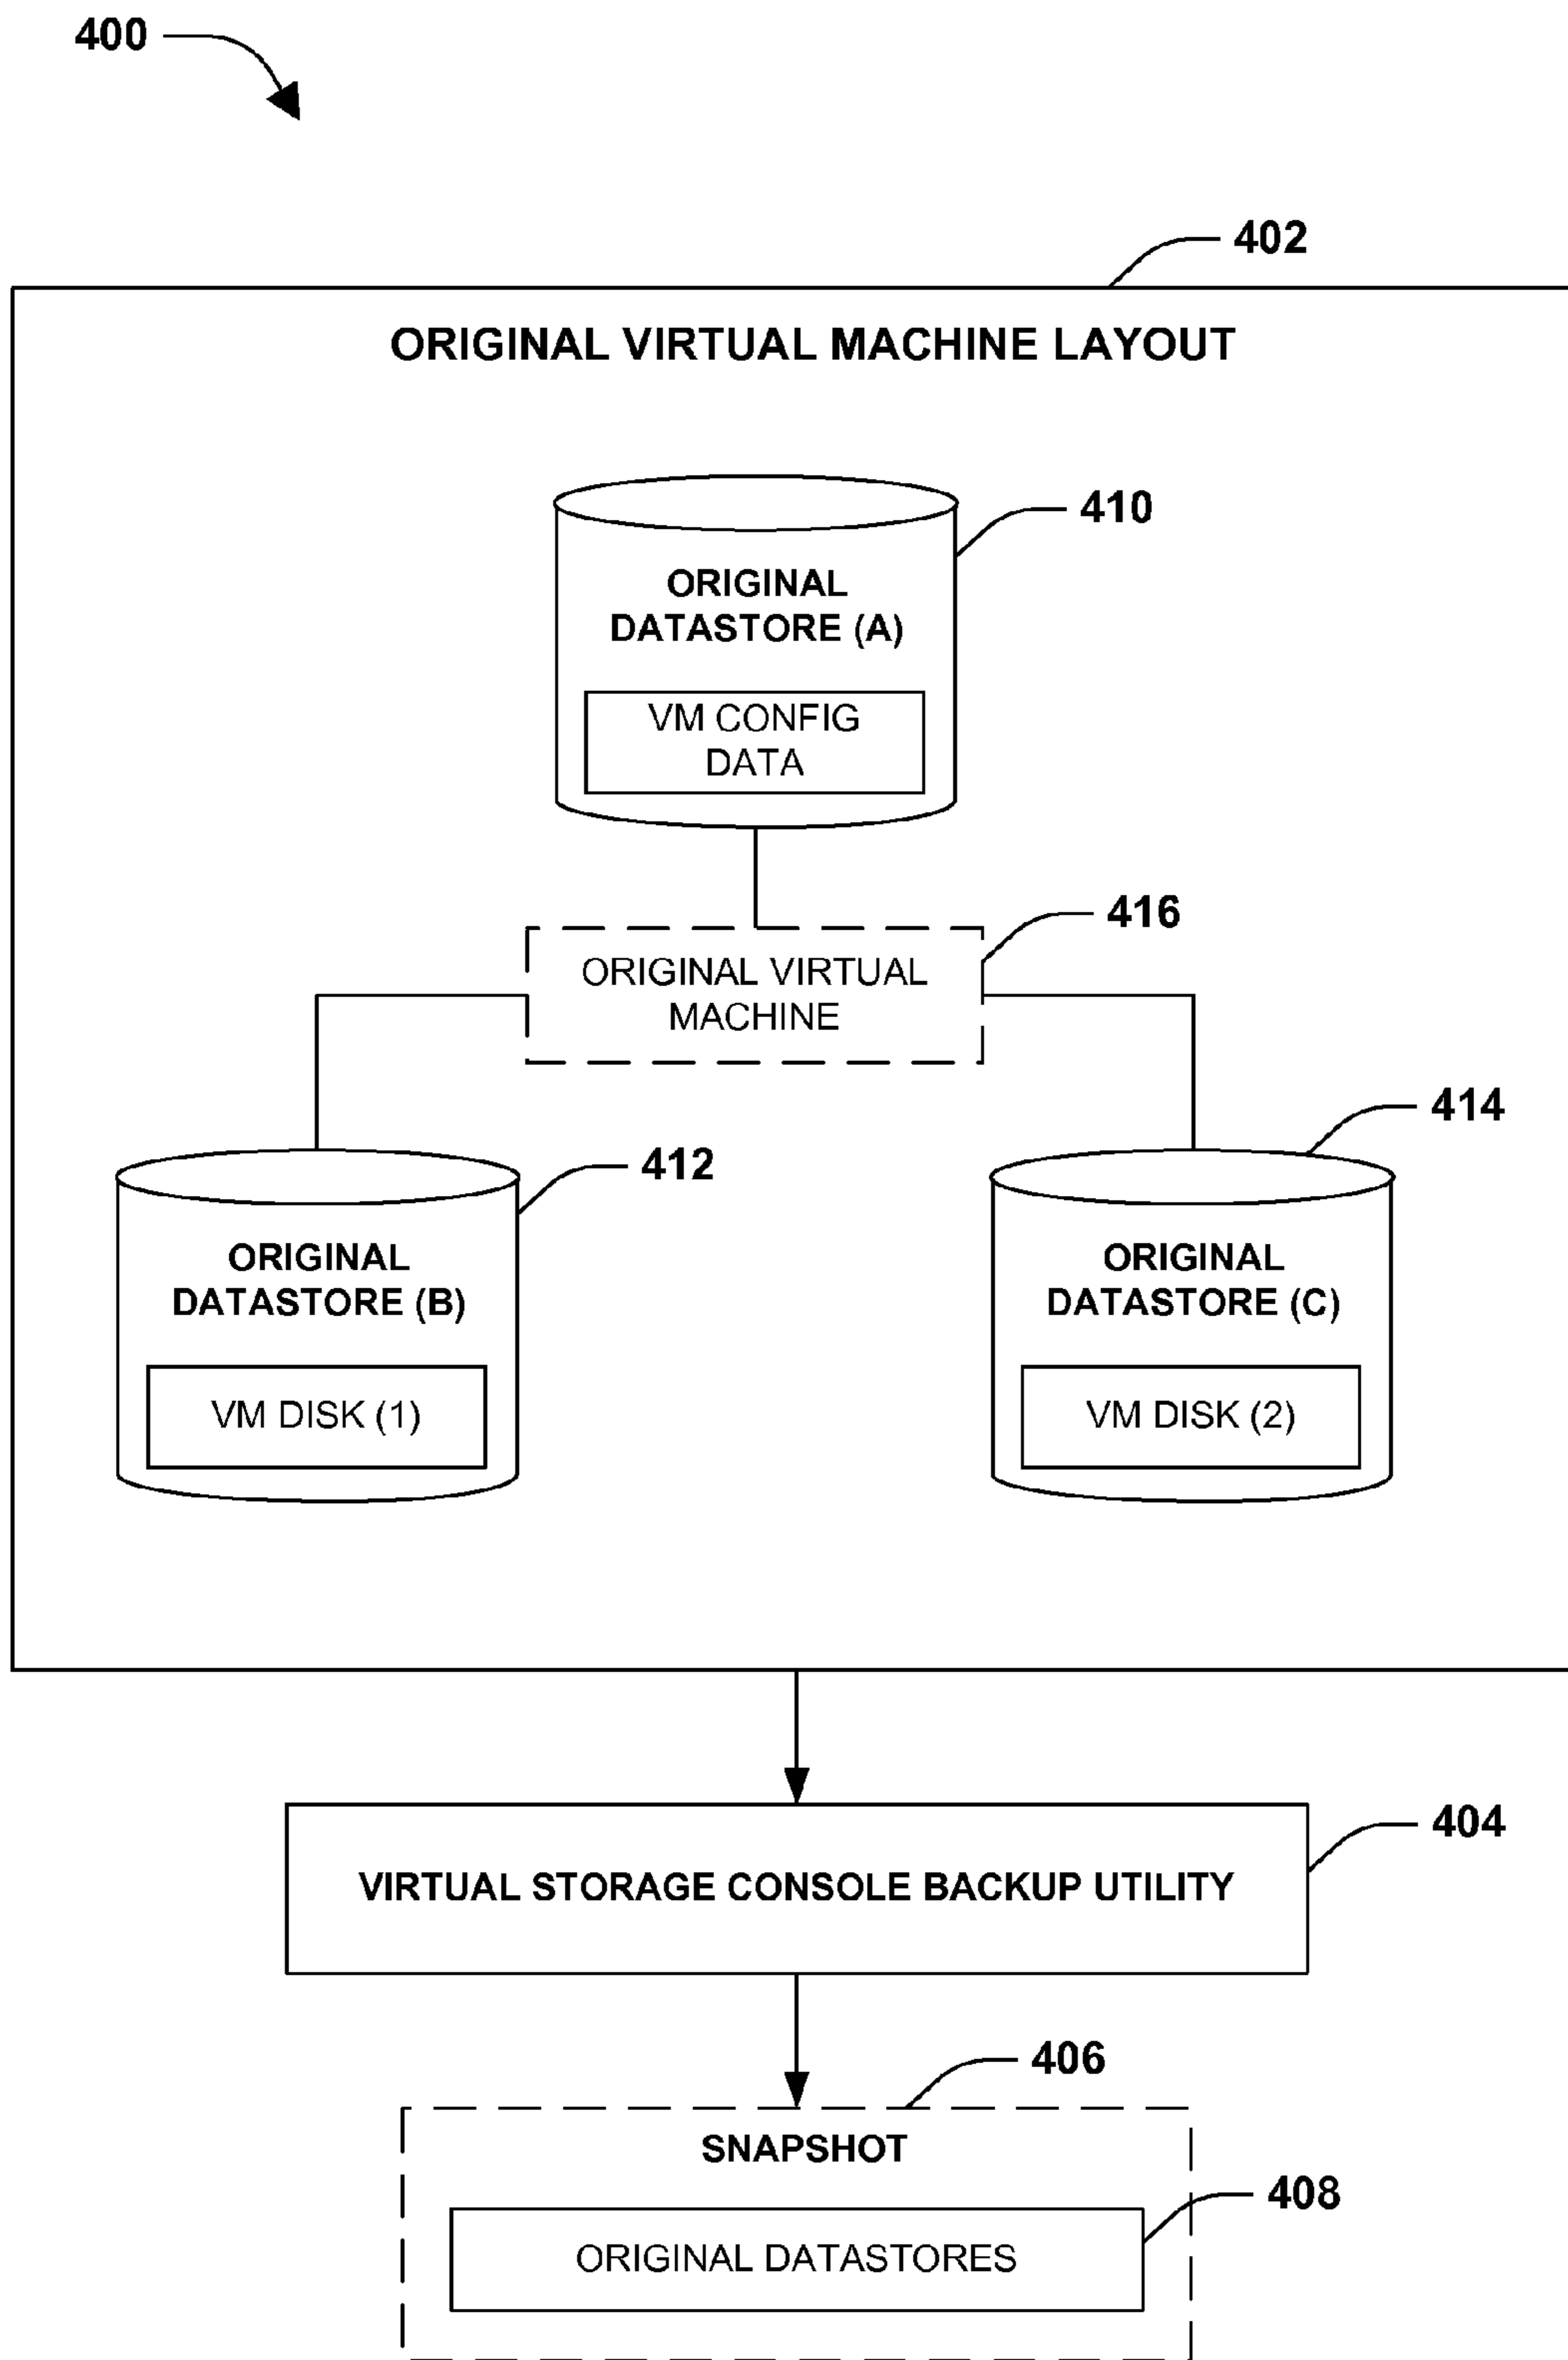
400

402

ORIGINAL VIRTUAL MACHINE LAYOUT

410

ORIGINAL DATASTORE (A)

VM CONFIG DATA

416

ORIGINAL VIRTUAL MACHINE

414

412

ORIGINAL DATASTORE (B)

VM DISK (1)

ORIGINAL DATASTORE (C)

VM DISK (2)

404

VIRTUAL STORAGE CONSOLE BACKUP UTILITY

406

SNAPSHOT

408

ORIGINAL DATASTORES